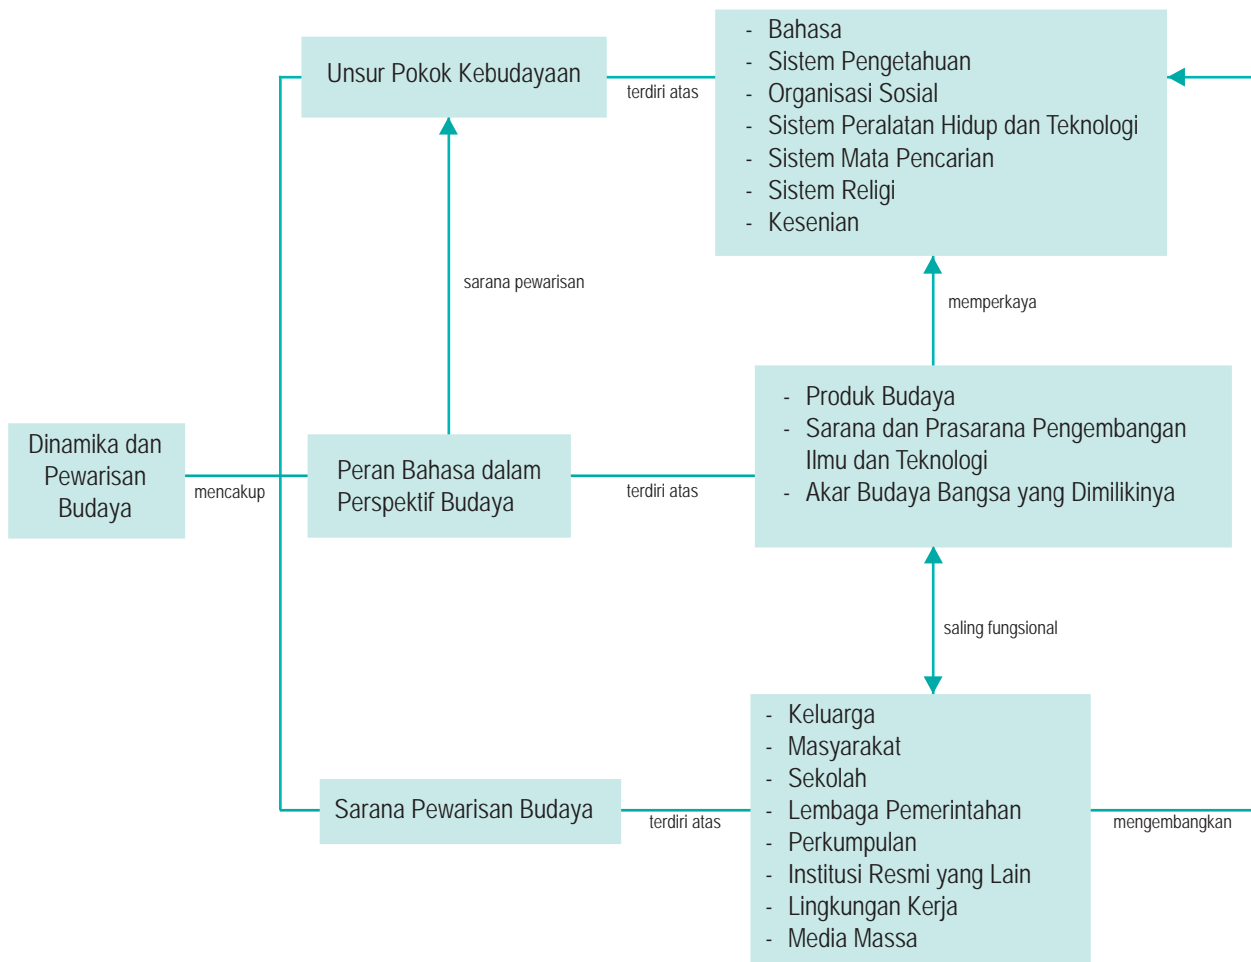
Unsur Pokok Kebudayaan

terdiri atas

- Bahasa
- Sistem Pengetahuan
- Organisasi Sosial
- Sistem Peralatan Hidup dan Teknologi
- Sistem Mata Pencarian
- Sistem Religi
- Kesenian

sarana pewarisan

memperkaya

Dinamika dan Pewarisan Budaya

mencakup

Peran Bahasa dalam Perspektif Budaya

terdiri atas

- Produk Budaya
- Sarana dan Prasarana Pengembangan Ilmu dan Teknologi
- Akar Budaya Bangsa yang Dimilikinya

saling fungsional

Sarana Pewarisan Budaya

terdiri atas

- Keluarga
- Masyarakat
- Sekolah
- Lembaga Pemerintahan
- Perkumpulan
- Institusi Resmi yang Lain
- Lingkungan Kerja
- Media Massa

mengembangkan